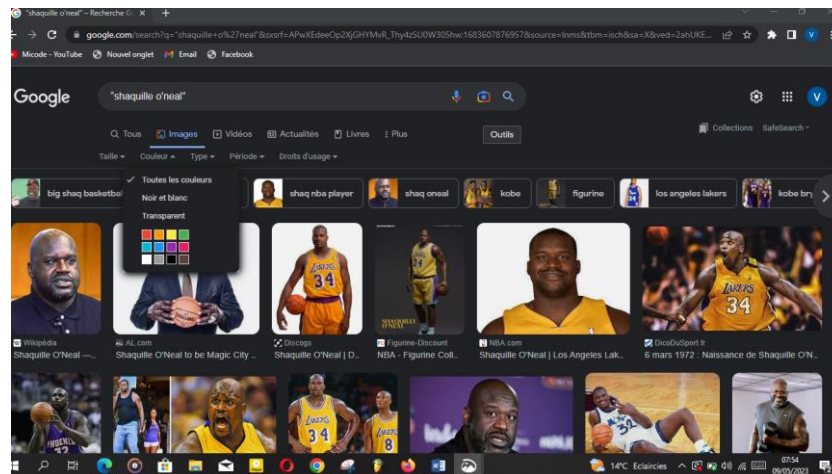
"shaquille o'neal" – Recherche G ×

google.com/search?q="shaquille+o%27neal"&sxsrf=APwXEdeeOp2XjGHYMvR_Thy4zSU0W30Shw:1683607876957&source=lnms&tbm=isch&sa=X&ved=2ahUKE...

Micode - YouTube Nouvel onglet Email Facebook

Google "shaquille o'neal"

Q Tous Images Vidéos Actualités Livres : Plus Outils Collections SafeSearch

Taille Couleur Type Période Droits d'usage

Toutes les couleurs
Noir et blanc
Transparent

big shaq basketbal shaq nba player shaq oneal kobe figurine los angeles lakers kobe bry

Wikipédia
Shaquille O'Neal —...

AL.com
Shaquille O'Neal to be Magic City ...

Discogs
Shaquille O'Neal | D...

Figurine-Discount
NBA - Figurine Coll...

NBA.com
Shaquille O'Neal | Los Angeles Lak...

DicoDuSport.fr
6 mars 1972 : Naissance de Shaquille O'N...

14°C Eclaircies 07:54 09/05/2023